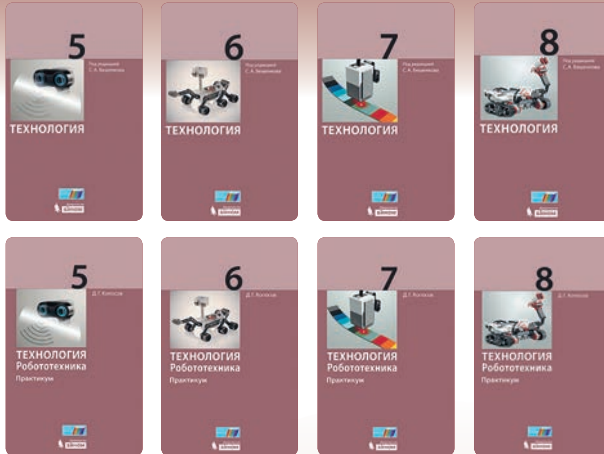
5
ТЕХНОЛОГИЯ

6
Под редакцией С. А. Бешенкова
ТЕХНОЛОГИЯ

7
Под редакцией С. А. Бешенкова
ТЕХНОЛОГИЯ

8
Под редакцией С. А. Бешенкова
ТЕХНОЛОГИЯ

5
Д. Г. Копосов
ТЕХНОЛОГИЯ
Робототехника
Практикум

6
Д. Г. Копосов
ТЕХНОЛОГИЯ
Робототехника
Практикум

7
Д. Г. Копосов
ТЕХНОЛОГИЯ
Робототехника
Практикум

8
Д. Г. Копосов
ТЕХНОЛОГИЯ
Робототехника
Практикум